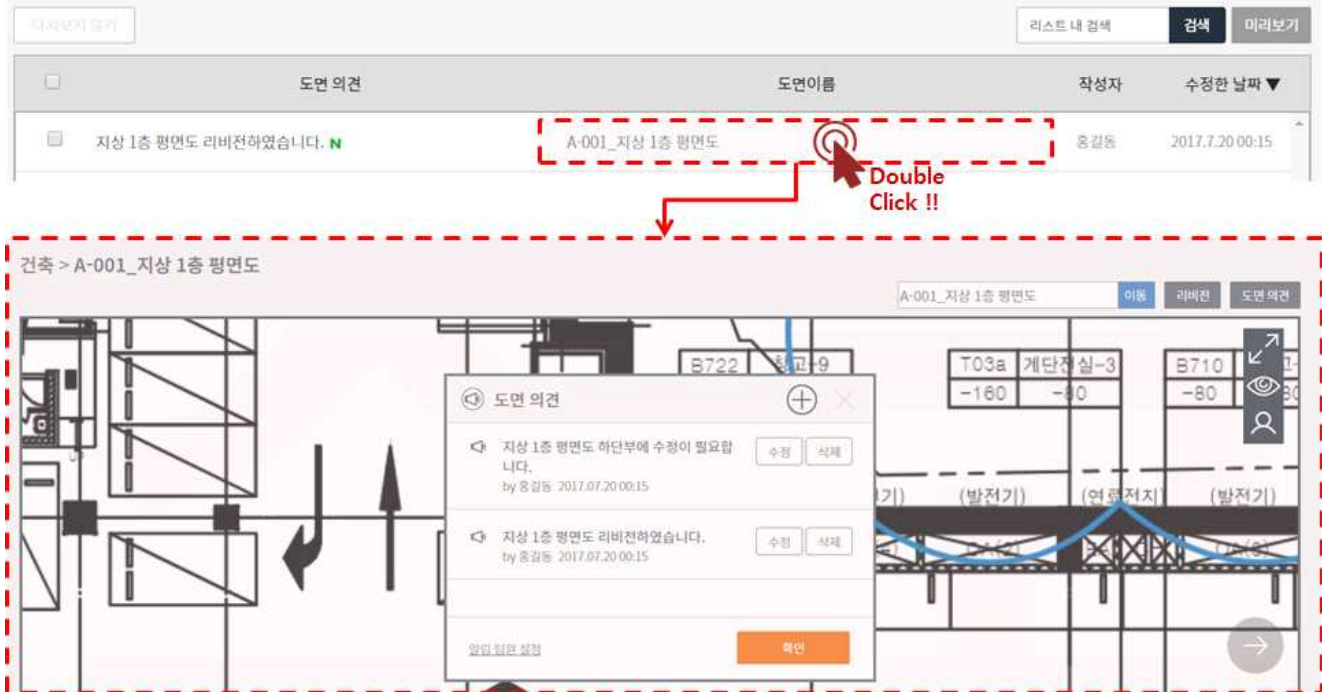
다시보기 열기

리스트 내 검색 검색 미리보기

| | 도면 의견 | 도면이름 | 작성자 | 수정한 날짜 ▼ |
|---|---|---|---|---|
| | 지상 1층 평면도 리비전하였습니다. N | A-001_지상 1층 평면도 | 홍길동 | 2017.7.20 00:15 |

Double Click !!

건축 > A-001_지상 1층 평면도

A-001_지상 1층 평면도 이동 리비전 도면 의견

B722 창고-9 T03a 계단전실-3 B710
-160 -80 -80

(발전기) (발전기) (연료전지) (발전기)

도면 의견

지상 1층 평면도 하단부에 수정이 필요합니다.
by 홍길동 2017.07.20 00:15
수정 삭제

지상 1층 평면도 리비전하였습니다.
by 홍길동 2017.07.20 00:15
수정 삭제

알림 대상 설정
확인